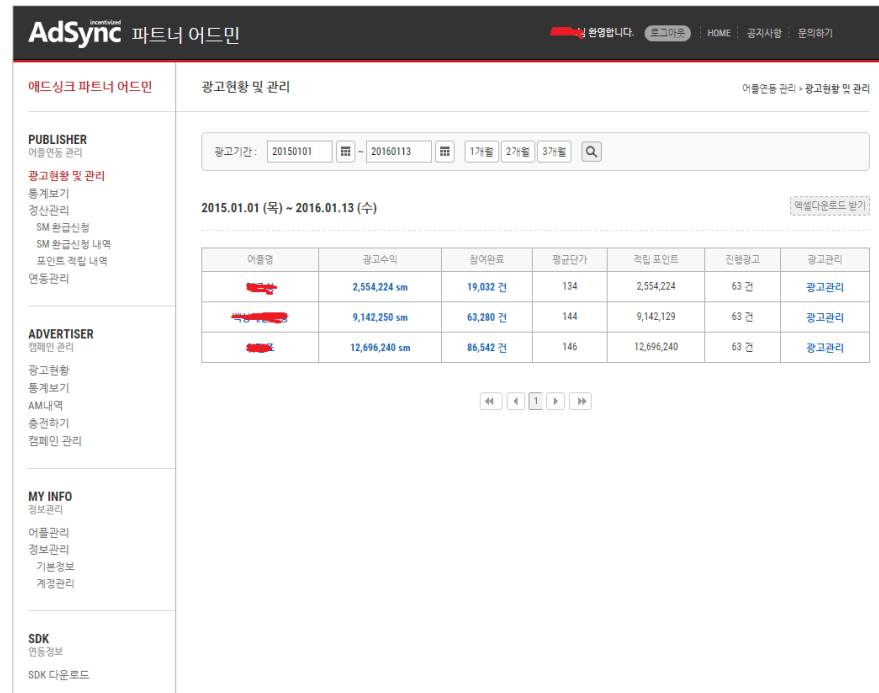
incentivized
AdSync 파트너 어드민

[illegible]님 환영합니다. 로그아웃 | HOME | 공지사항 | 문의하기

애드싱크 파트너 어드민

PUBLISHER
어플연동 관리
광고현황 및 관리
통계보기
정산관리
SM 환급신청
SM 환급신청 내역
포인트 적립 내역
연동관리

ADVERTISER
캠페인 관리
광고현황
통계보기
AM내역
충전하기
캠페인 관리

MY INFO
정보관리
어플관리
정보관리
기본정보
계정관리

SDK
연동정보
SDK 다운로드

광고현황 및 관리

어플연동 관리 > 광고현황 및 관리

광고기간 : 20150101 ~ 20160113 1개월 2개월 3개월

2015.01.01 (목) ~ 2016.01.13 (수)

엑셀다운로드 받기

| 어플명 | 광고수익 | 참여완료 | 평균단가 | 적립 포인트 | 진행광고 | 광고관리 |
|---|---|---|---|---|---|---|
| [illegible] | 2,554,224 sm | 19,032 건 | 134 | 2,554,224 | 63 건 | 광고관리 |
| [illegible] | 9,142,250 sm | 63,280 건 | 144 | 9,142,129 | 63 건 | 광고관리 |
| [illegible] | 12,696,240 sm | 86,542 건 | 146 | 12,696,240 | 63 건 | 광고관리 |

1